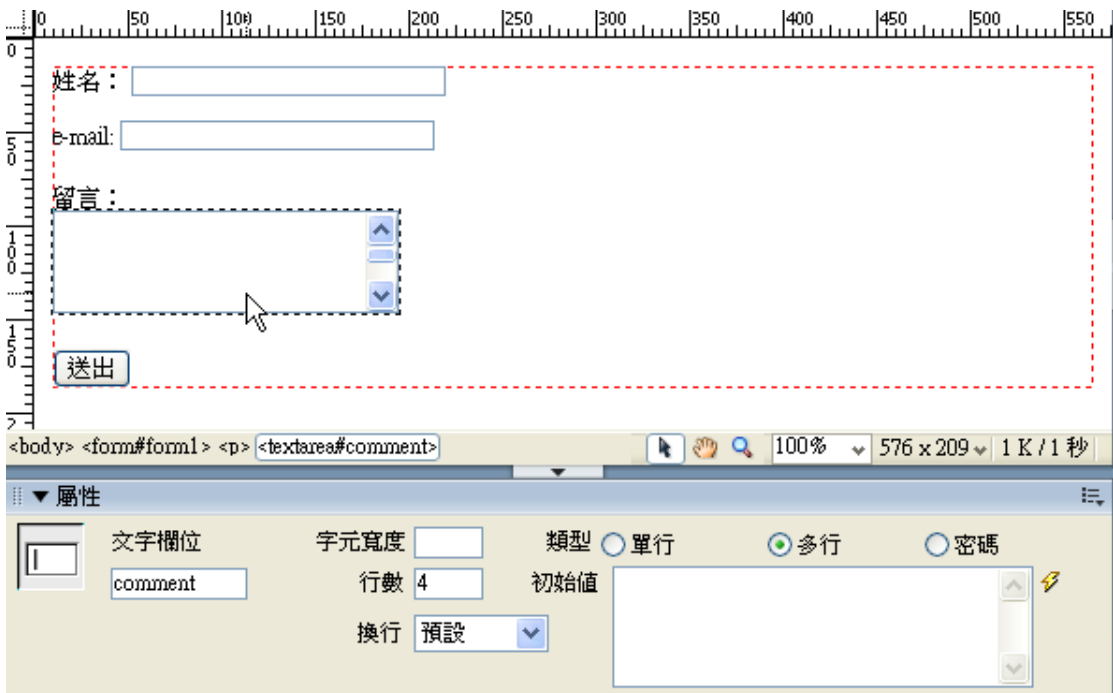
0 50 100 150 200 250 300 350 400 450 500 550

0
50
100
150
2

姓名：

e-mail:

留言：

送出

<body> <form#form1> <p> <textarea#comment>

100%

576 x 209

1 K / 1 秒

▼屬性

文字欄位

comment

字元寬度

行數 4

換行 預設

類型 單行 多行 密碼

初始值